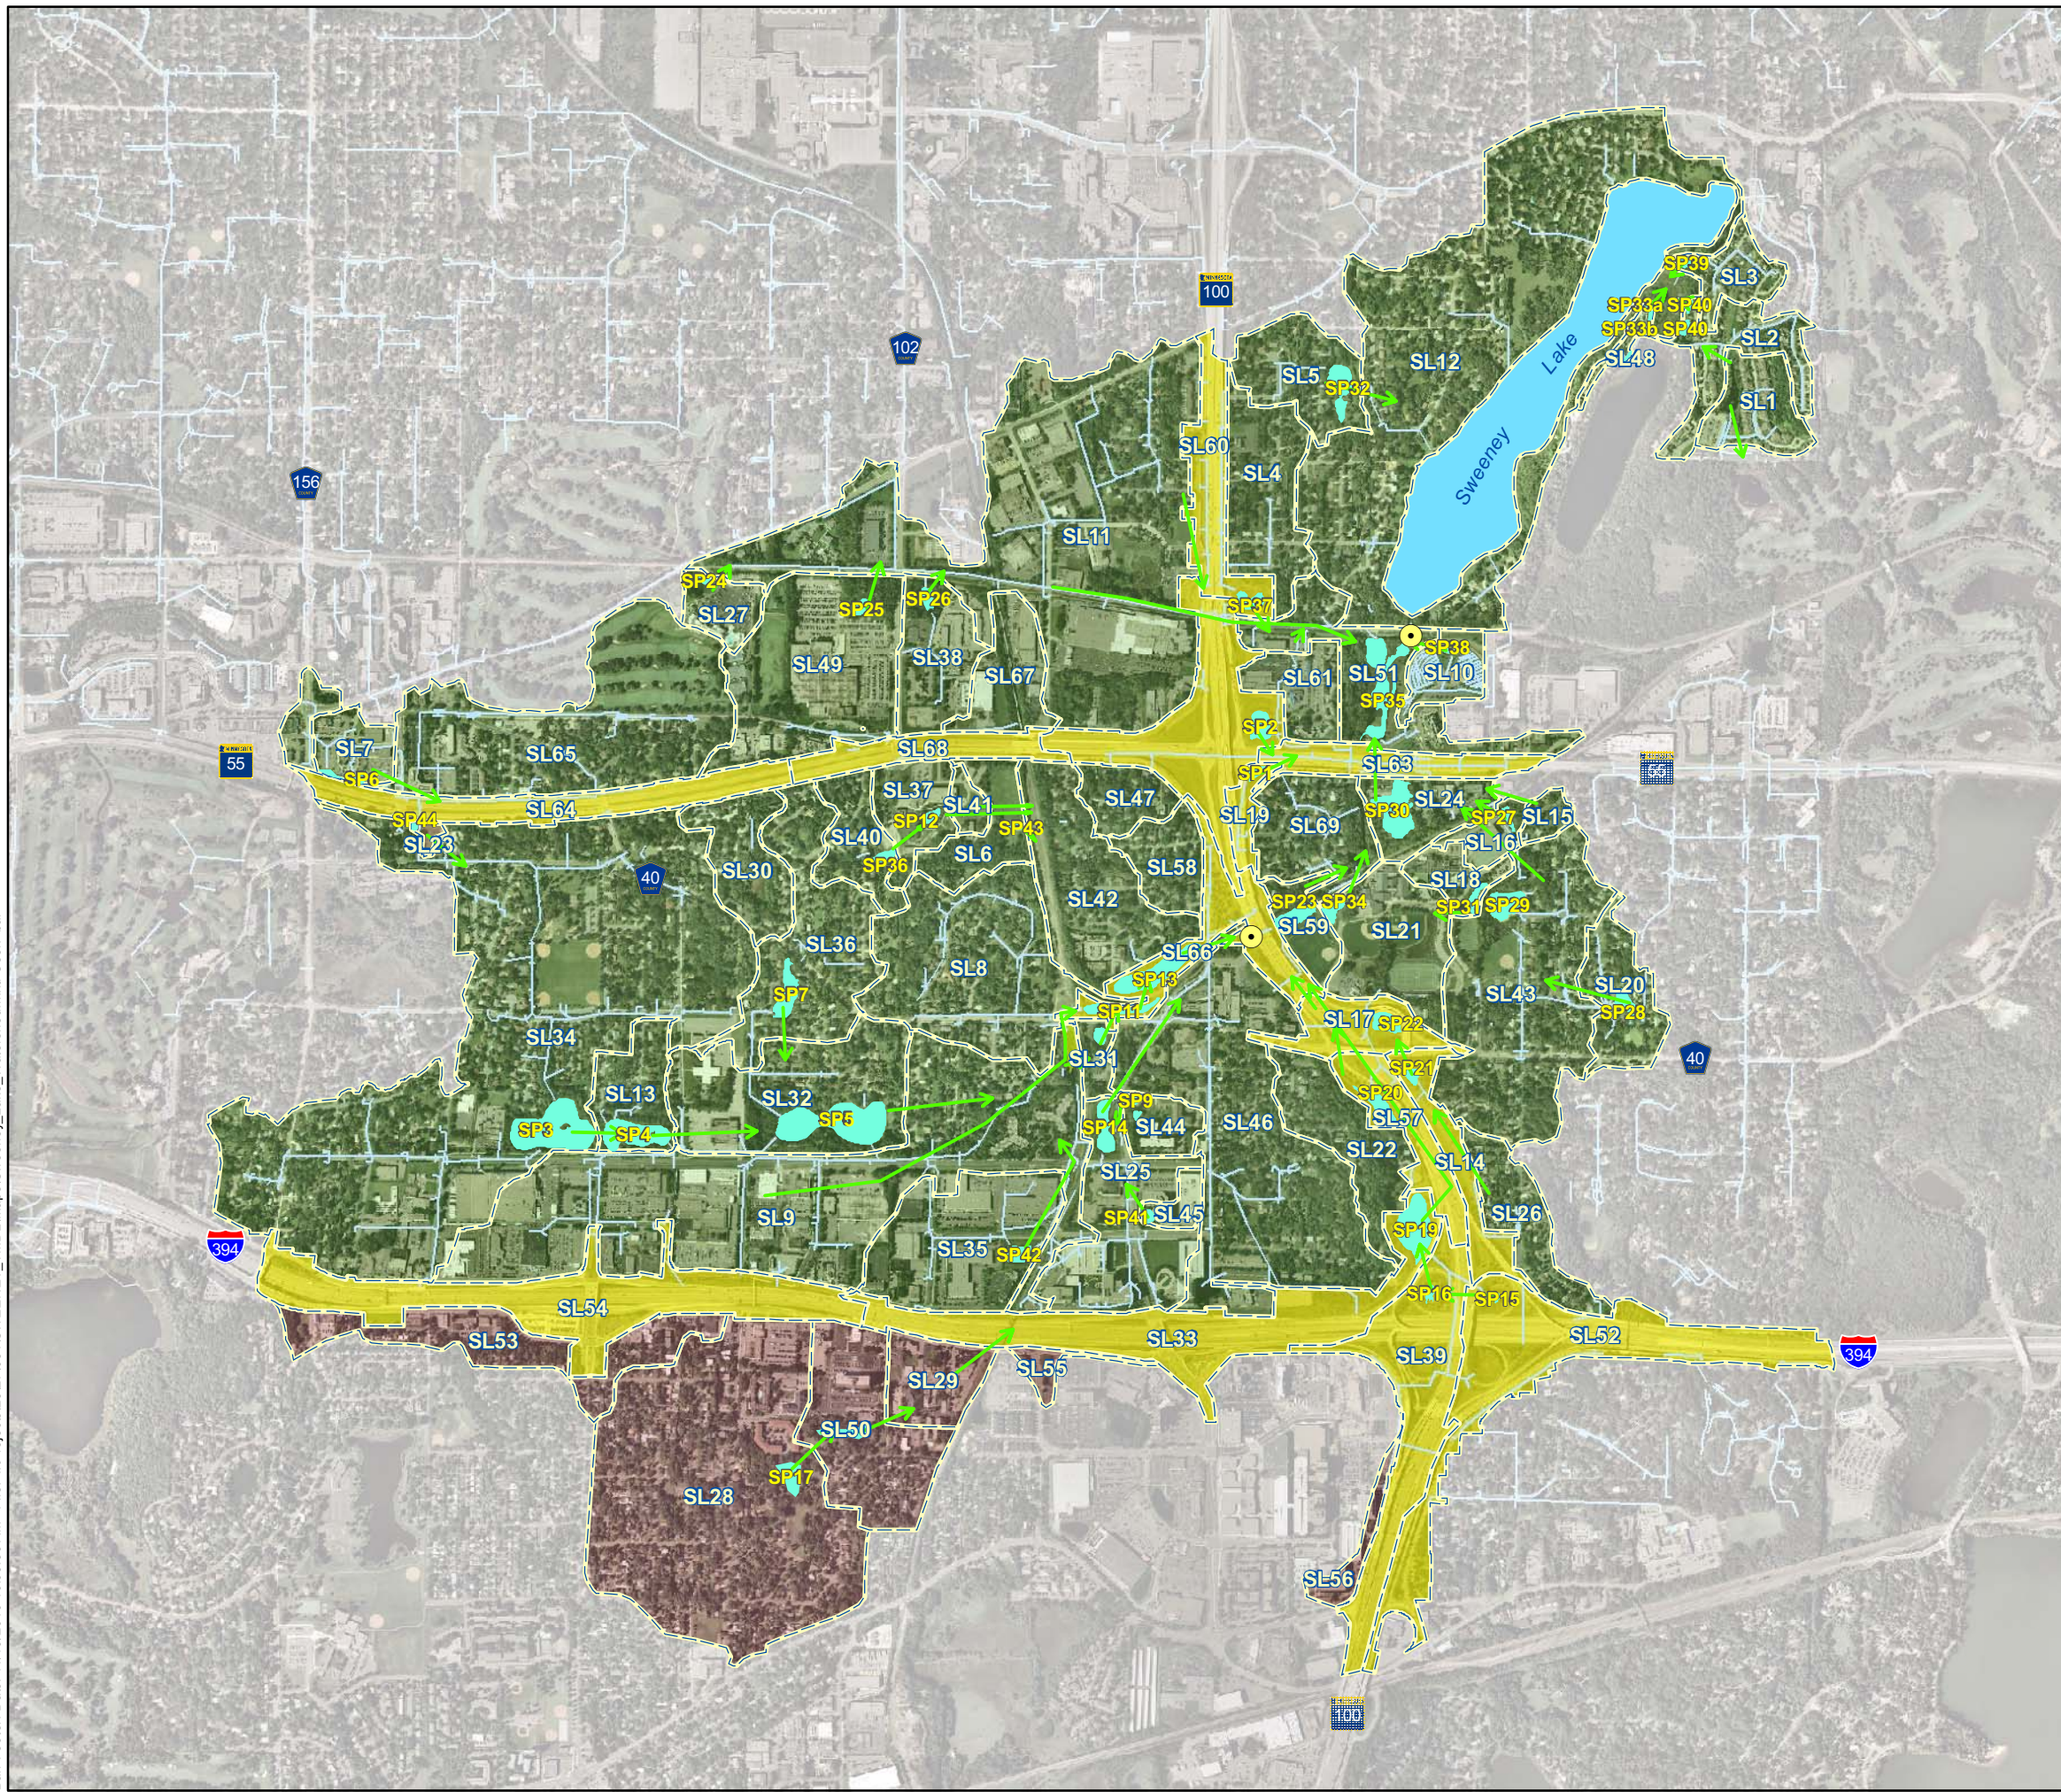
100
102
156
55
40
394
394
100
55
40

Sweeney Lake

SP39
SL3
SP33a SP40
SP33b SP40
SL2
SL48
SL1
SL5
SP32
SL12
SL60
SL4
SL11
SP24
SP25
SP26
SP37
SL27
SP38
SL49
SL38
SL67
SL61
SL51
SL10
SP35
SP2
SL7
SL65
SL68
SP1
SL63
SP6
SL37
SL41
SL47
SP30
SL24
SL64
SL19
SP27
SL15
SP44
SP12
SP43
SL69
SL23
SL40
SL16
SL30
SP36
SL6
SL58
SP23
SP34
SL18
SL42
SP31
SP29
SL59
SL21
SL36
SL66
SL8
SL20
SP13
SL43
SP7
SL34
SP11
SP28
SL17
SP22
SL31
SP21
SL13
SL32
SP20
SP9
SL57
SP3
SP4
SP5
SP14
SL44
SL46
SL22
SL14
SL25
SL9
SP41
SL45
SP19
SL26
SL35
SP42
SP16
SP15
SL54
SL53
SL33
SL52
SL39
SL29
SL55
SL50
SP17
SL28
SL56